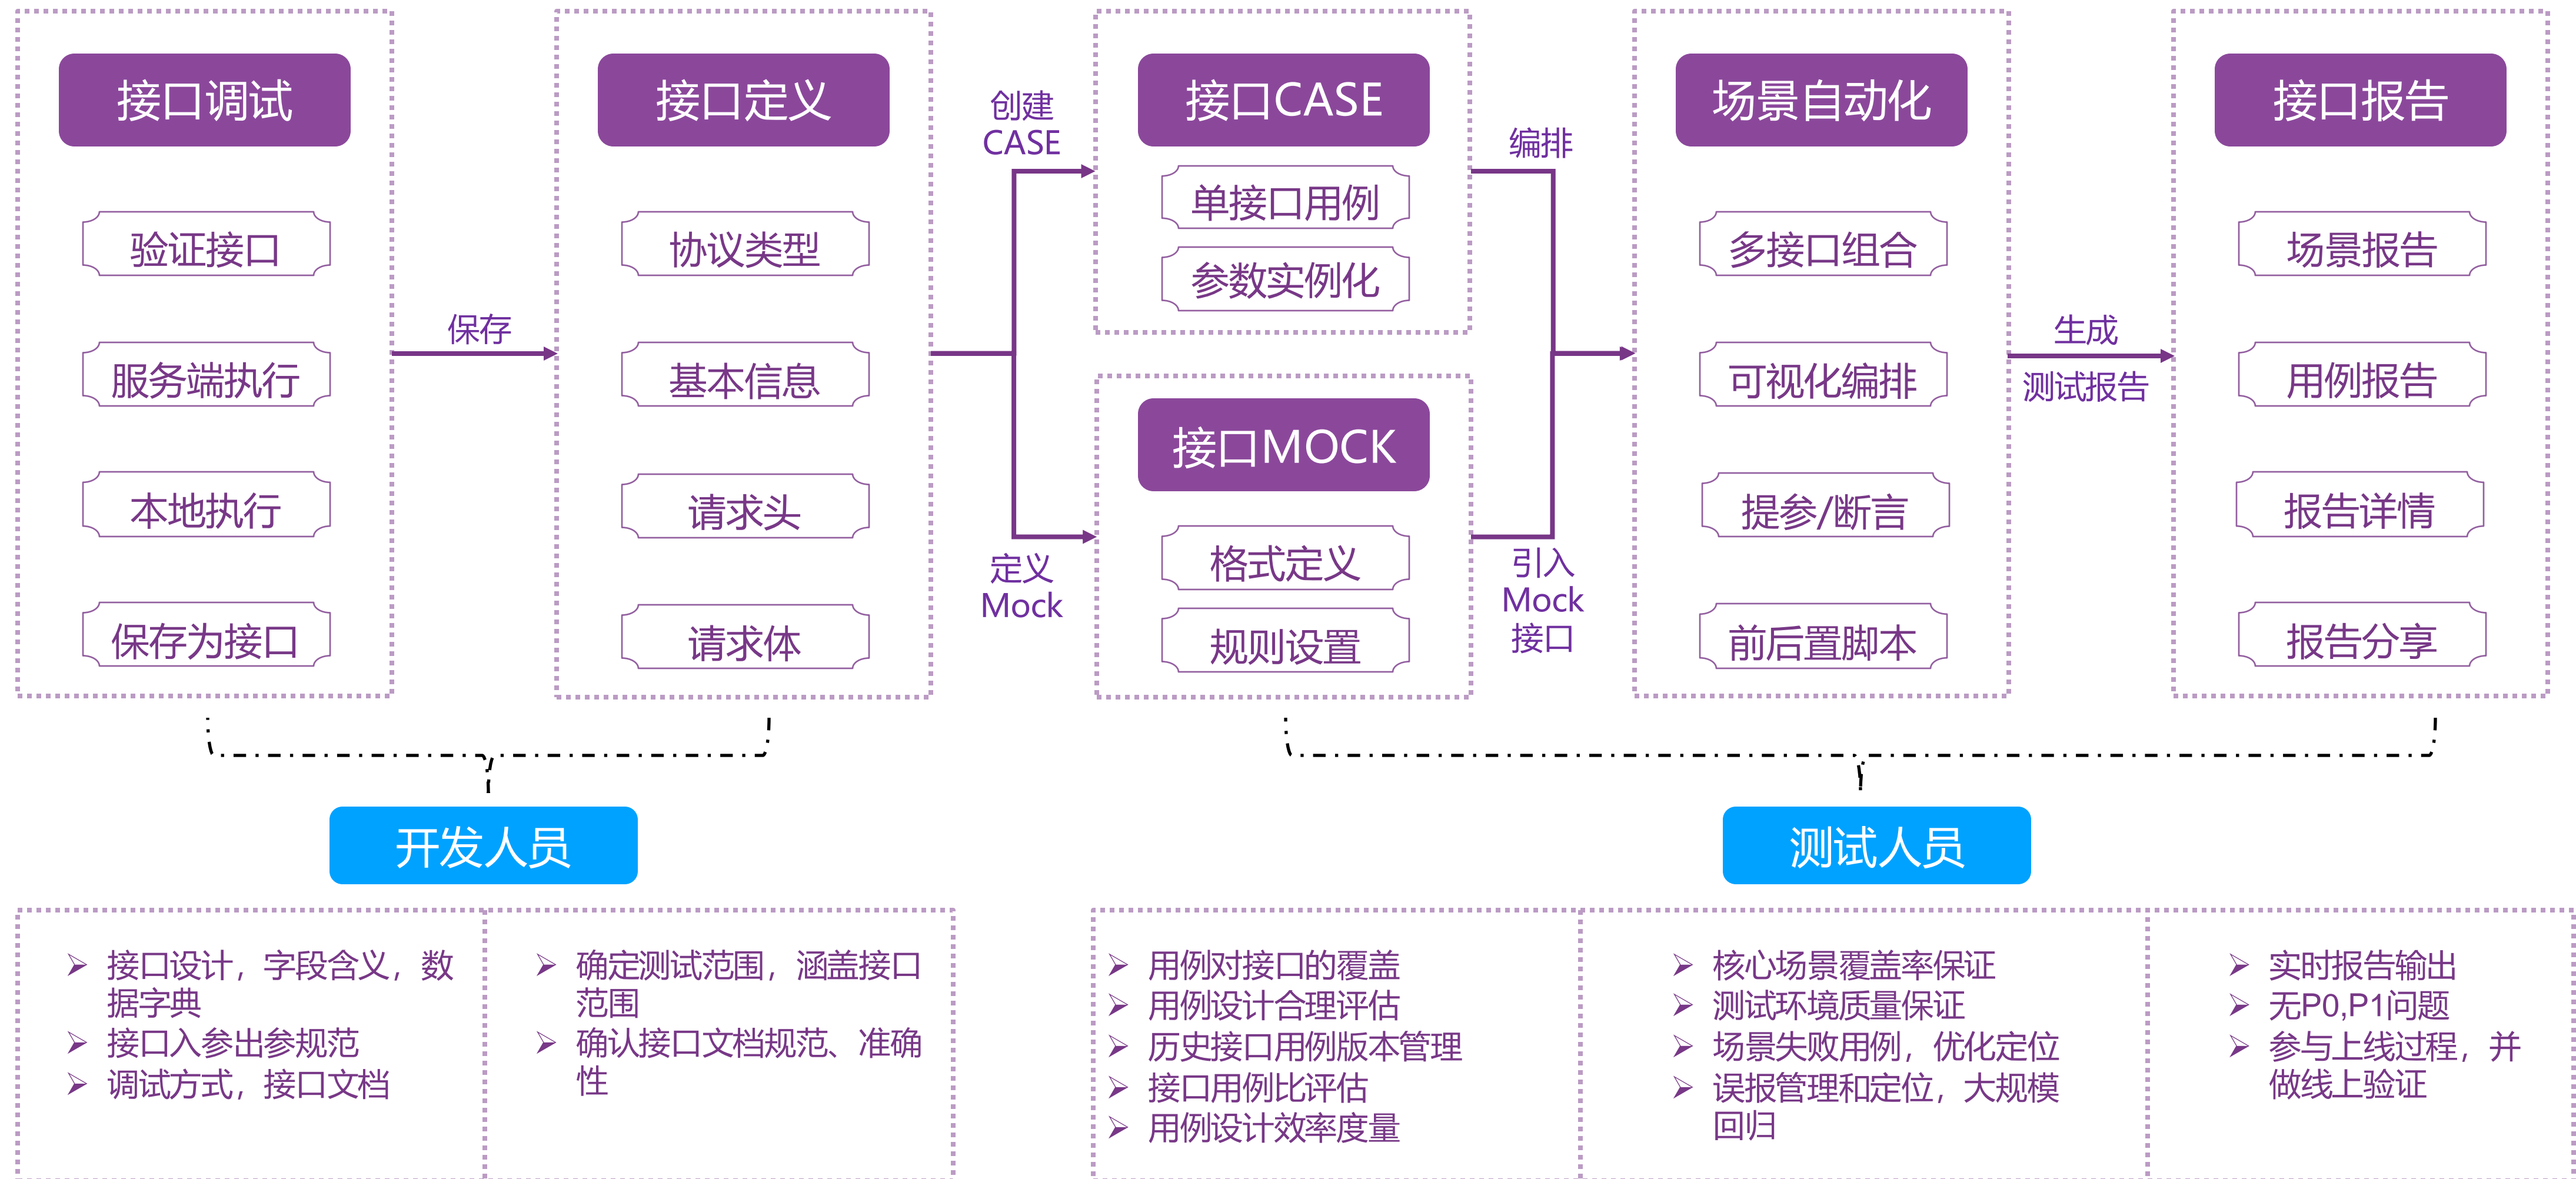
接口调试

验证接口

服务端执行

本地执行

保存为接口

保存

接口定义

协议类型

基本信息

请求头

请求体

创建 CASE

定义 Mock

接口CASE

单接口用例

参数实例化

接口MOCK

格式定义

规则设置

编排

引入 Mock 接口

场景自动化

多接口组合

可视化编排

提参/断言

前后置脚本

生成

测试报告

接口报告

场景报告

用例报告

报告详情

报告分享

开发人员

测试人员

➢ 接口设计，字段含义，数据字典
➢ 接口入参出参规范
➢ 调试方式，接口文档

➢ 确定测试范围，涵盖接口范围
➢ 确认接口文档规范、准确性

➢ 用例对接口的覆盖
➢ 用例设计合理评估
➢ 历史接口用例版本管理
➢ 接口用例比评估
➢ 用例设计效率度量

➢ 核心场景覆盖率保证
➢ 测试环境质量保证
➢ 场景失败用例，优化定位
➢ 误报管理和定位，大规模回归

➢ 实时报告输出
➢ 无P0,P1问题
➢ 参与上线过程，并做线上验证